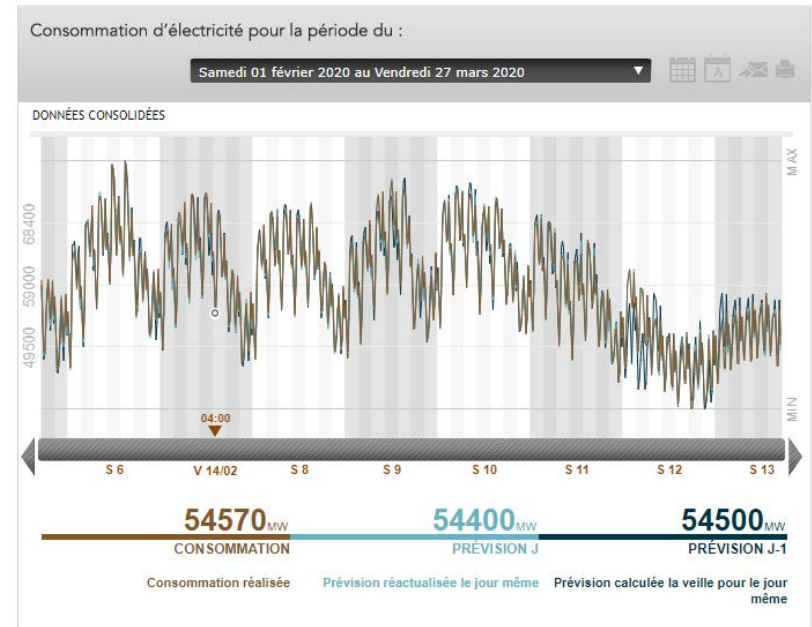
Consommation d'électricité pour la période du :

Samedi 01 février 2020 au Vendredi 27 mars 2020

DONNÉES CONSOLIDÉES

MAX
68400
59000
59000
49500
MIN

04:00

S 6
V 14/02
S 8
S 9
S 10
S 11
S 12
S 13

54570MW
CONSOMMATION
Consommation réalisée

54400MW
PRÉVISION J
Prévision réactualisée le jour même

54500MW
PRÉVISION J-1
Prévision calculée la veille pour le jour même